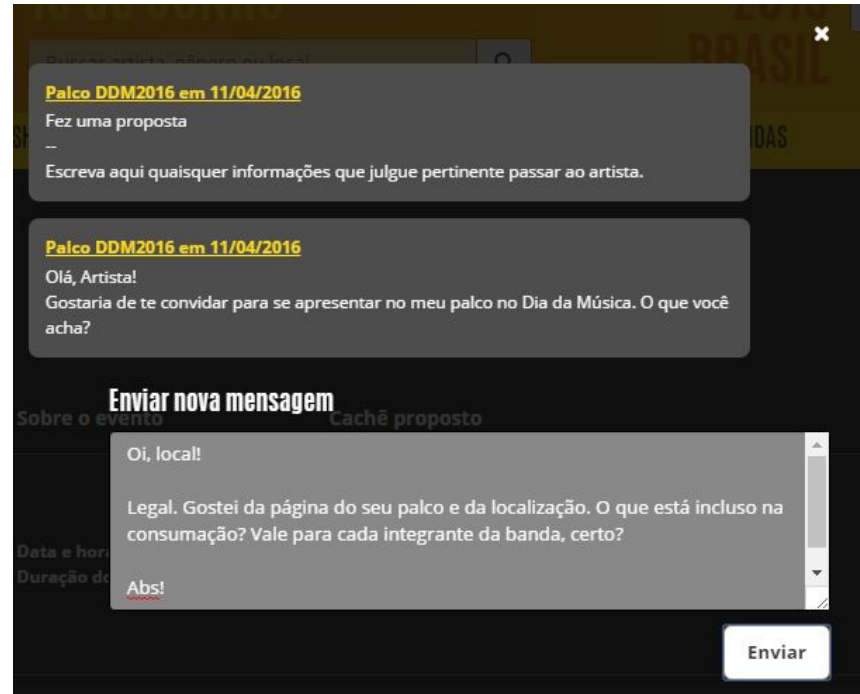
Buscar artista, gênero ou local

BRASIL

Palco DDM2016 em 11/04/2016
Fez uma proposta
--
Escreva aqui quaisquer informações que julgue pertinente passar ao artista.

Palco DDM2016 em 11/04/2016
Olá, Artista!
Gostaria de te convidar para se apresentar no meu palco no Dia da Música. O que você acha?

Enviar nova mensagem

Sobre o evento

Cachê proposto

Data e hora
Duração do

Oi, local!

Legal. Gostei da página do seu palco e da localização. O que está incluso na consumação? Vale para cada integrante da banda, certo?

Abs!

Enviar